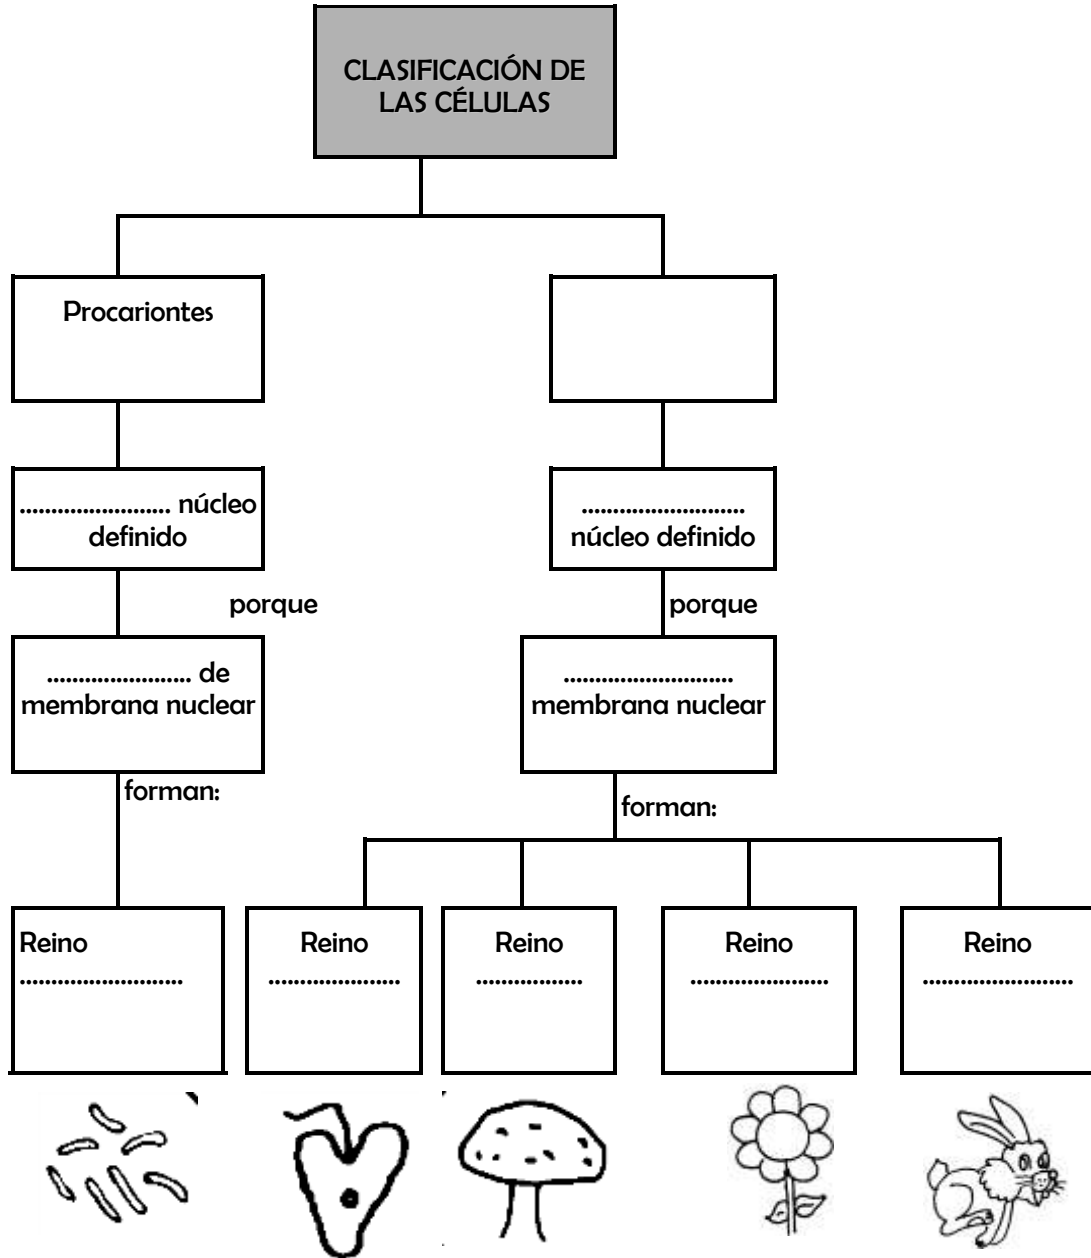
CLASIFICACIÓN DE LAS CÉLULAS

Procariontes

...................... núcleo definido

porque

...................... de membrana nuclear

forman:

Reino ..........................

......................... núcleo definido

porque

......................... membrana nuclear

forman:

Reino ....................

Reino ................

Reino ......................

Reino ........................